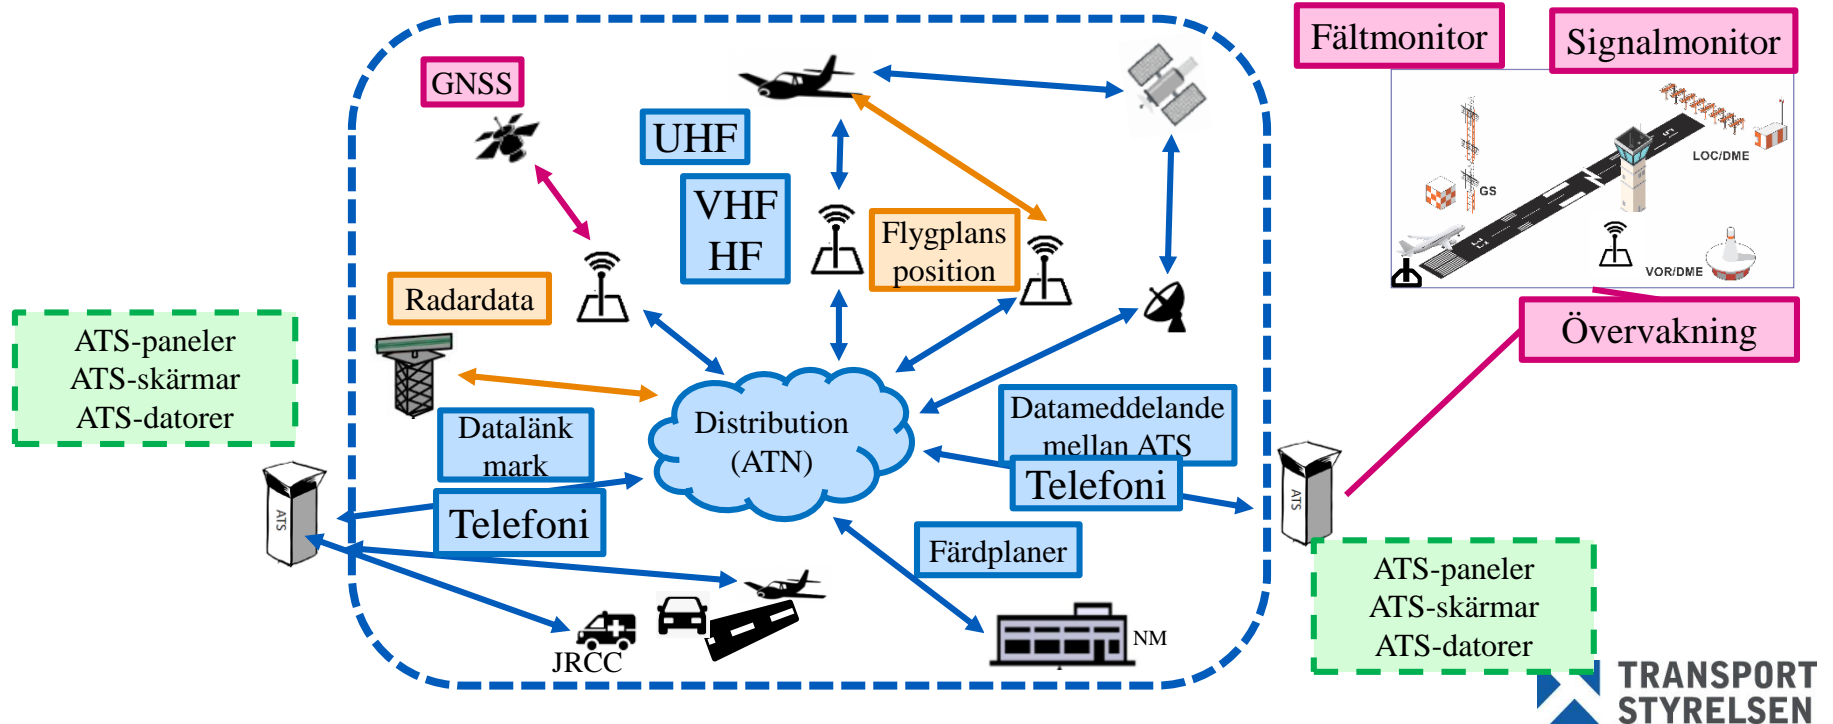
Fältmonitor

Signalmonitor

LOC/DME

GS

VOR/DME

GNSS

UHF

VHF
HF

Flygplans position

Radardata

Övervakning

ATS-paneler
ATS-skärmar
ATS-datorer

Distribution (ATN)

Datalänk mark

Datameddelande mellan ATS

Telefoni

Telefoni

ATS

ATS

Färdplaner

NM

JRCC

ATS-paneler
ATS-skärmar
ATS-datorer

TRANSPORT
STYRELSEN